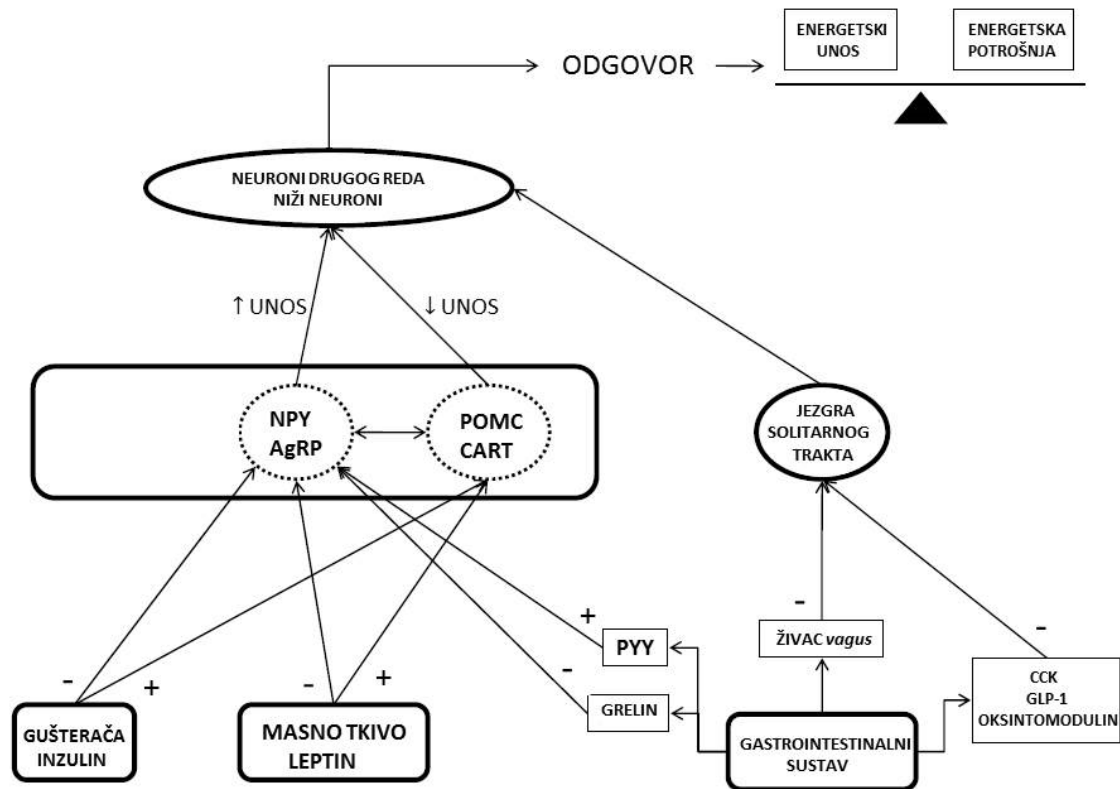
ENERGETSKI UNOS

ENERGETSKA POTROŠNJA

ODGOVOR

NEURONI DRUGOG REDA
NIŽI NEURONI

↑ UNOS

↓ UNOS

NPY
AgRP

POMC
CART

JEZGRA SOLITARNOG TRAKTA

-

+

-

+

+

PYY

-

GRELIN

-

ŽIVAC vagus

-

CCK
GLP-1
OKSINTOMODULIN

GUŠTERAČA
INZULIN

MASNO TKIVO
LEPTIN

GASTROINTESTINALNI SUSTAV